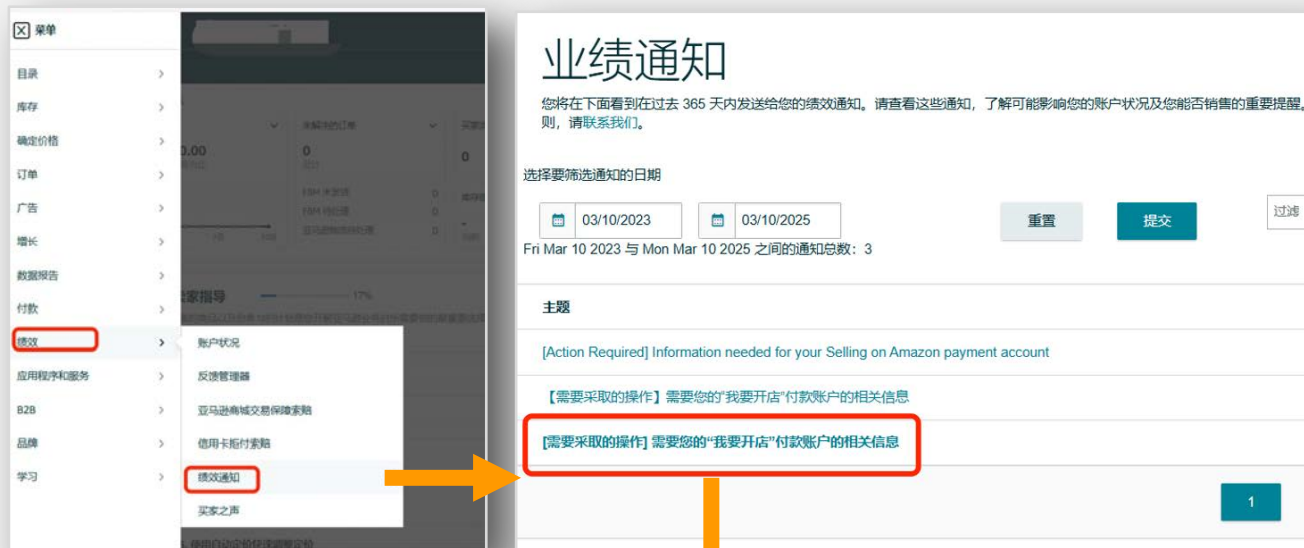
菜单

目录
库存
确定价格
订单
广告
增长
数据报告
付款
绩效
应用程序和服务
B2B
品牌
学习

账户状况
反馈管理器
亚马逊商城交易保障索赔
信用卡拒付索赔
绩效通知
买家之声

业绩通知

您将在下面看到在过去 365 天内发送给您的绩效通知。请查看这些通知，了解可能影响您的账户状况及您能否销售的重要提醒。则，请联系我们。

选择要筛选通知的日期

03/10/2023 03/10/2025 重置 提交 过滤

Fri Mar 10 2023 与 Mon Mar 10 2025 之间的通知总数：3

主题

[Action Required] Information needed for your Selling on Amazon payment account

【需要采取的操作】需要您的"我要开店"付款账户的相关信息

[需要采取的操作] 需要您的"我要开店"付款账户的相关信息

1